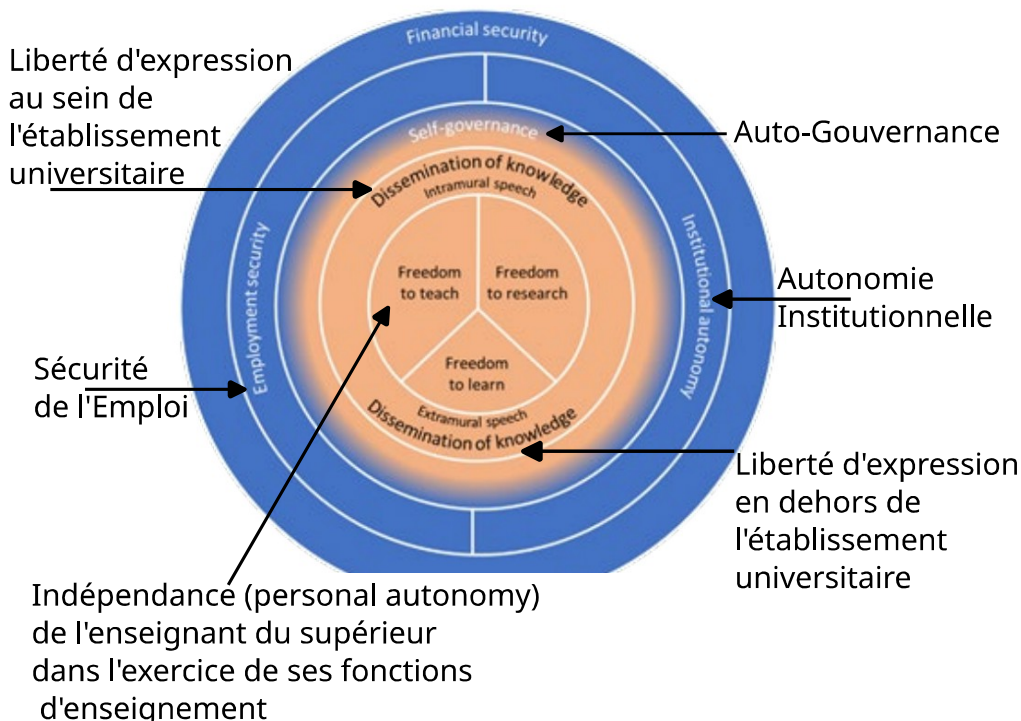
Financial security

Liberté d'expression au sein de l'établissement universitaire

Self-governance

Auto-Gouvernance

Dissemination of knowledge
Intramural speech

Employment security

Institutional autonomy

Autonomie Institutionnelle

Freedom to teach

Freedom to research

Freedom to learn

Sécurité de l'Emploi

Extramural speech
Dissemination of knowledge

Liberté d'expression en dehors de l'établissement universitaire

Indépendance (personal autonomy) de l'enseignant du supérieur dans l'exercice de ses fonctions d'enseignement